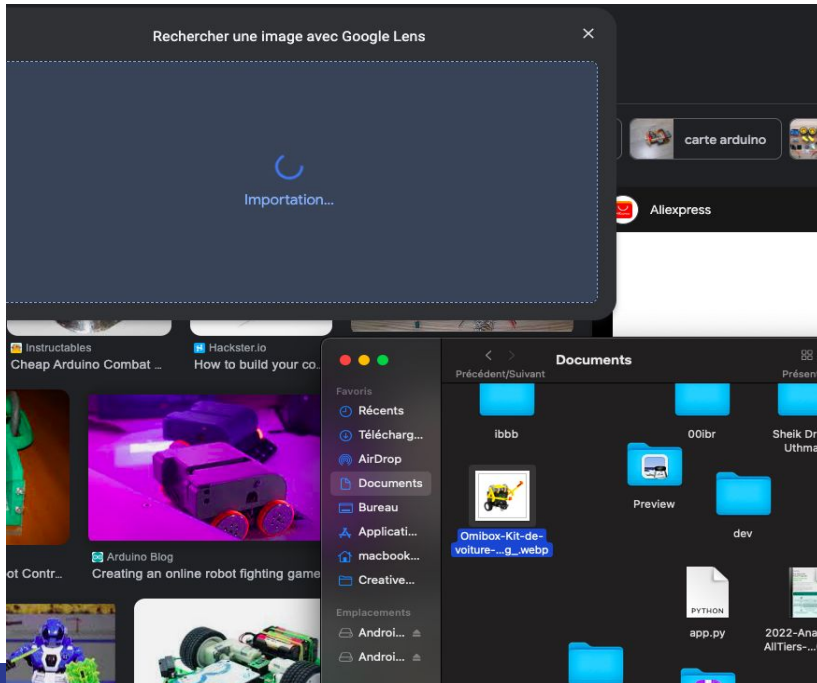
Rechercher une image avec Google Lens
×
Importation...

carte arduino
Aliexpress

Instructables
Cheap Arduino Combat ...
Hackster.io
How to build your co...

Arduino Blog
Creating an online robot fighting game
ot Contr...

Précédent/Suivant
Documents
Présent

Favoris
Récents
Télécharg...
AirDrop
Documents
Bureau
Applicati...
macbook...
Creative...
Emplacements
Androi...
Androi...

ibbb
00ibr
Sheik Dr Uthma
Preview
Omibox-Kit-de-voiture-...g_.webp
dev
PYTHON
app.py
2022-Ana AllTiers-...